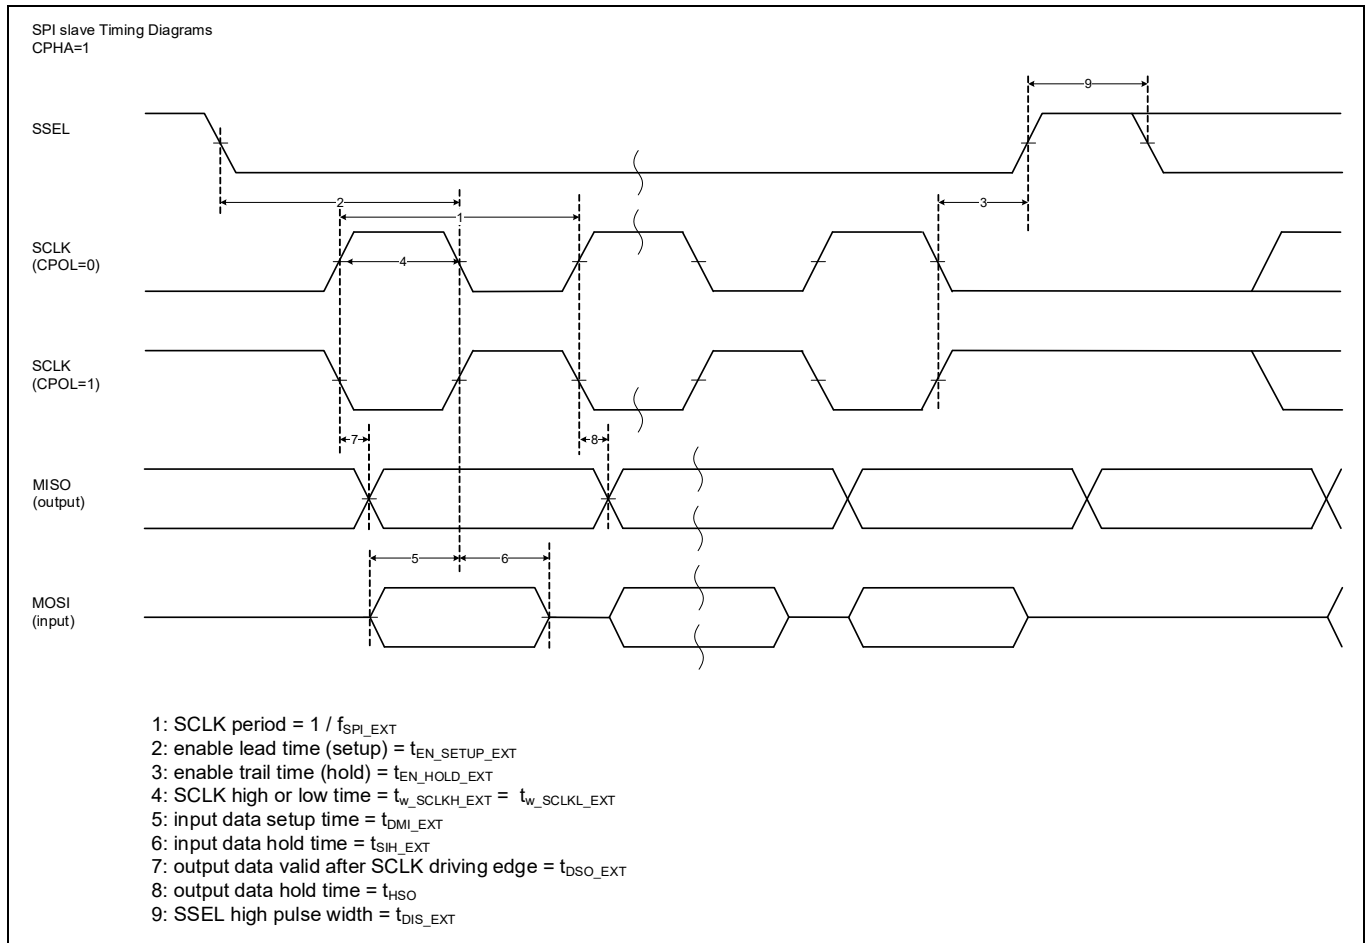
SPI slave Timing Diagrams
CPHA=1

9

SSEL

2

1

3

SCLK
(CPOL=0)

4

SCLK
(CPOL=1)

7

8

MISO
(output)

5

6

MOSI
(input)

1: SCLK period = 1 / $f_{SPI\_EXT}$
2: enable lead time (setup) = $t_{EN\_SETUP\_EXT}$
3: enable trail time (hold) = $t_{EN\_HOLD\_EXT}$
4: SCLK high or low time = $t_{w\_SCLKH\_EXT}$ = $t_{w\_SCLKL\_EXT}$
5: input data setup time = $t_{DMI\_EXT}$
6: input data hold time = $t_{SIH\_EXT}$
7: output data valid after SCLK driving edge = $t_{DSO\_EXT}$
8: output data hold time = $t_{HSO}$
9: SSEL high pulse width = $t_{DIS\_EXT}$